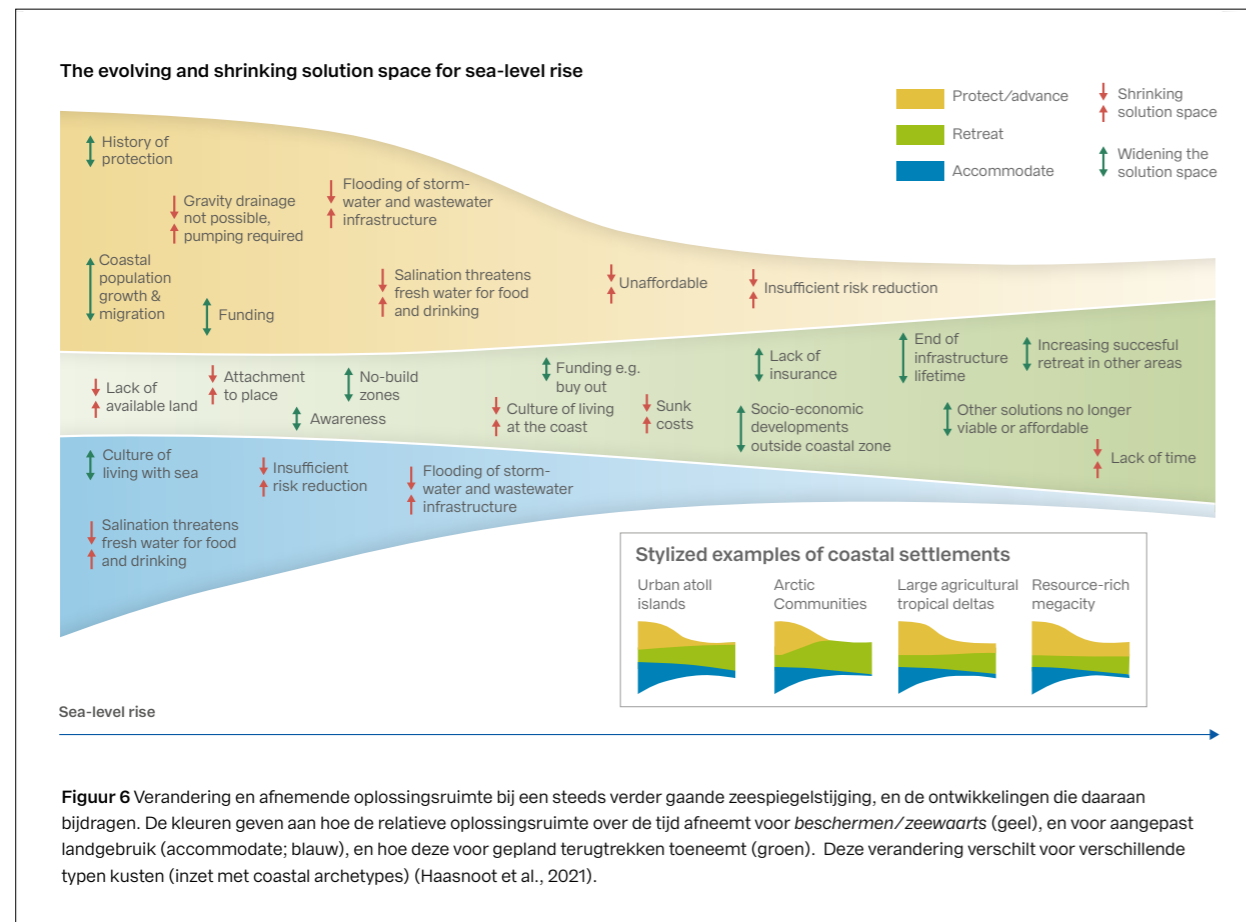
The evolving and shrinking solution space for sea-level rise

Protect/advance
Retreat
Accommodate

Shrinking solution space
Widening the solution space

History of protection

Gravity drainage not possible, pumping required

Flooding of stormwater and wastewater infrastructure

Coastal population growth & migration

Funding

Salination threatens fresh water for food and drinking

Unaffordable

Insufficient risk reduction

Lack of available land

Attachment to place

No-build zones

Awareness

Funding e.g. buy out

Culture of living at the coast

Sunk costs

Lack of insurance

Socio-economic developments outside coastal zone

End of infrastructure lifetime

Increasing succesful retreat in other areas

Other solutions no longer viable or affordable

Lack of time

Culture of living with sea

Insufficient risk reduction

Flooding of stormwater and wastewater infrastructure

Salination threatens fresh water for food and drinking

Stylized examples of coastal settlements

Urban atoll islands

Arctic Communities

Large agricultural tropical deltas

Resource-rich megacity

Sea-level rise

Figuur 6 Verandering en afnemende oplossingsruimte bij een steeds verder gaande zeespiegelstijging, en de ontwikkelingen die daaraan bijdragen. De kleuren geven aan hoe de relatieve oplossingsruimte over de tijd afneemt voor beschermen/zeewaarts (geel), en voor aangepast landgebruik (accommodate; blauw), en hoe deze voor gepland terugtrekken toeneemt (groen). Deze verandering verschilt voor verschillende typen kusten (inzet met coastal archetypes) (Haasnoot et al., 2021).